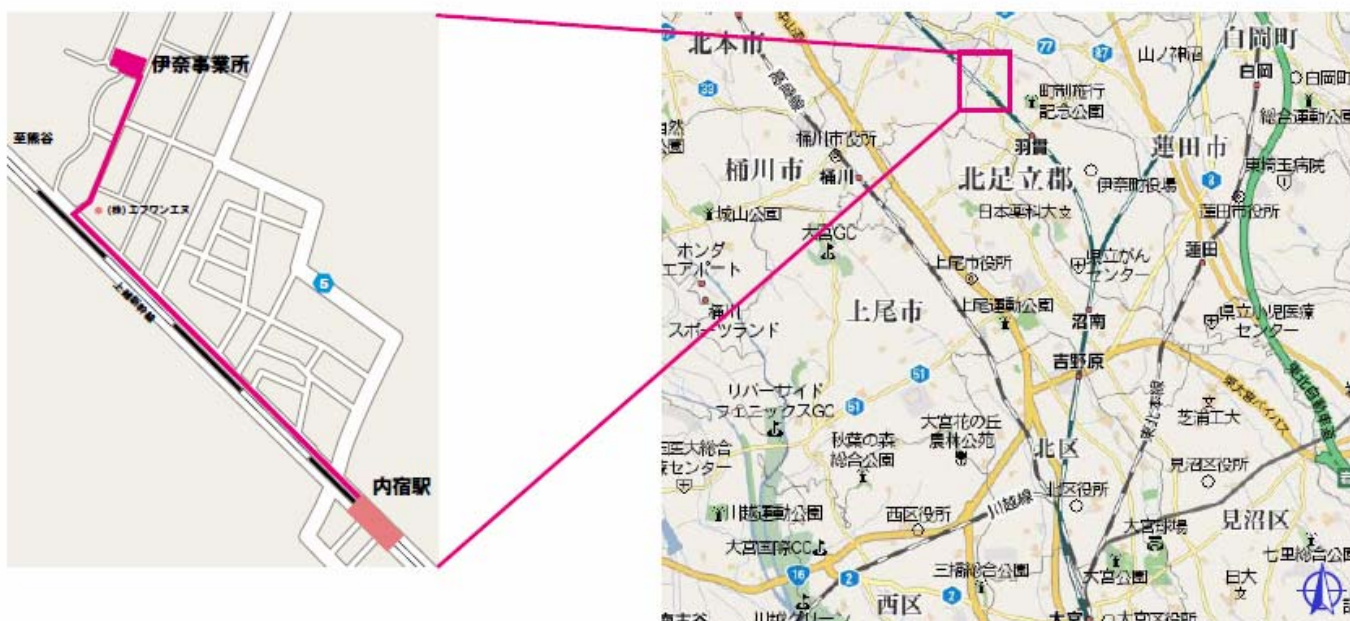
伊奈事業所
至熊谷
(株) エフワンエヌ
5
上越新幹線
内宿駅

北本市
高崎線
77
87
山ノ神沼
白岡町
白岡
白岡町
町制施行記念公園
総合運動公園
自然公園
桶川市役所
羽貫
蓮田市
桶川市
桶川
北足立郡
伊奈町役場
東埼玉病院
城山公園
日本薬科大
蓮田市役所
ホンダエアポート
大宮GC
県立がんセンター
蓮田
上尾市役所
桶川スポーツランド
上尾市
上尾運動公園
沼南
県立小児医療センター
吉野原
リバーサイドフェニックスGC
51
東北本線
芝浦工大
大宮花の丘農林公苑
北区
国立大総合センター
秋葉の森総合公園
見沼区役所
北区役所
川越運動公園
西区役所
川越線
大宮球場
見沼区
大宮国際CC
三橋総合公園
七里総合公園
大宮公園
日大
16
2
西区
大宮
大宮区役所